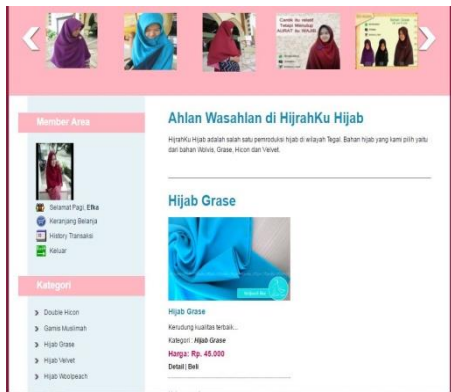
Cantik itu adalah
Tetap Menutup
AURAT ke MAJIS

Member Area

Selamat Pagi, Elka
Keranjang Belanja
History Transaksi
Keluar

Kategori

Double Hicon
Gamis Muslimah
Hijab Grase
Hijab Velvet
Hijab Woolpeach

Ahlan Wasahlan di HijrahKu Hijab

HijrahKu Hijab adalah salah satu pemroduksi hijab di wilayah Tegal. Bahan hijab yang kami pilih yaitu dari bahan Wolvis, Grase, Hicon dan Velvet.

Hijab Grase

Hijab Grase
Kerudung kualitas terbaik...
Kategori : Hijab Grase
Harga: Rp. 45.000
Detail | Beli